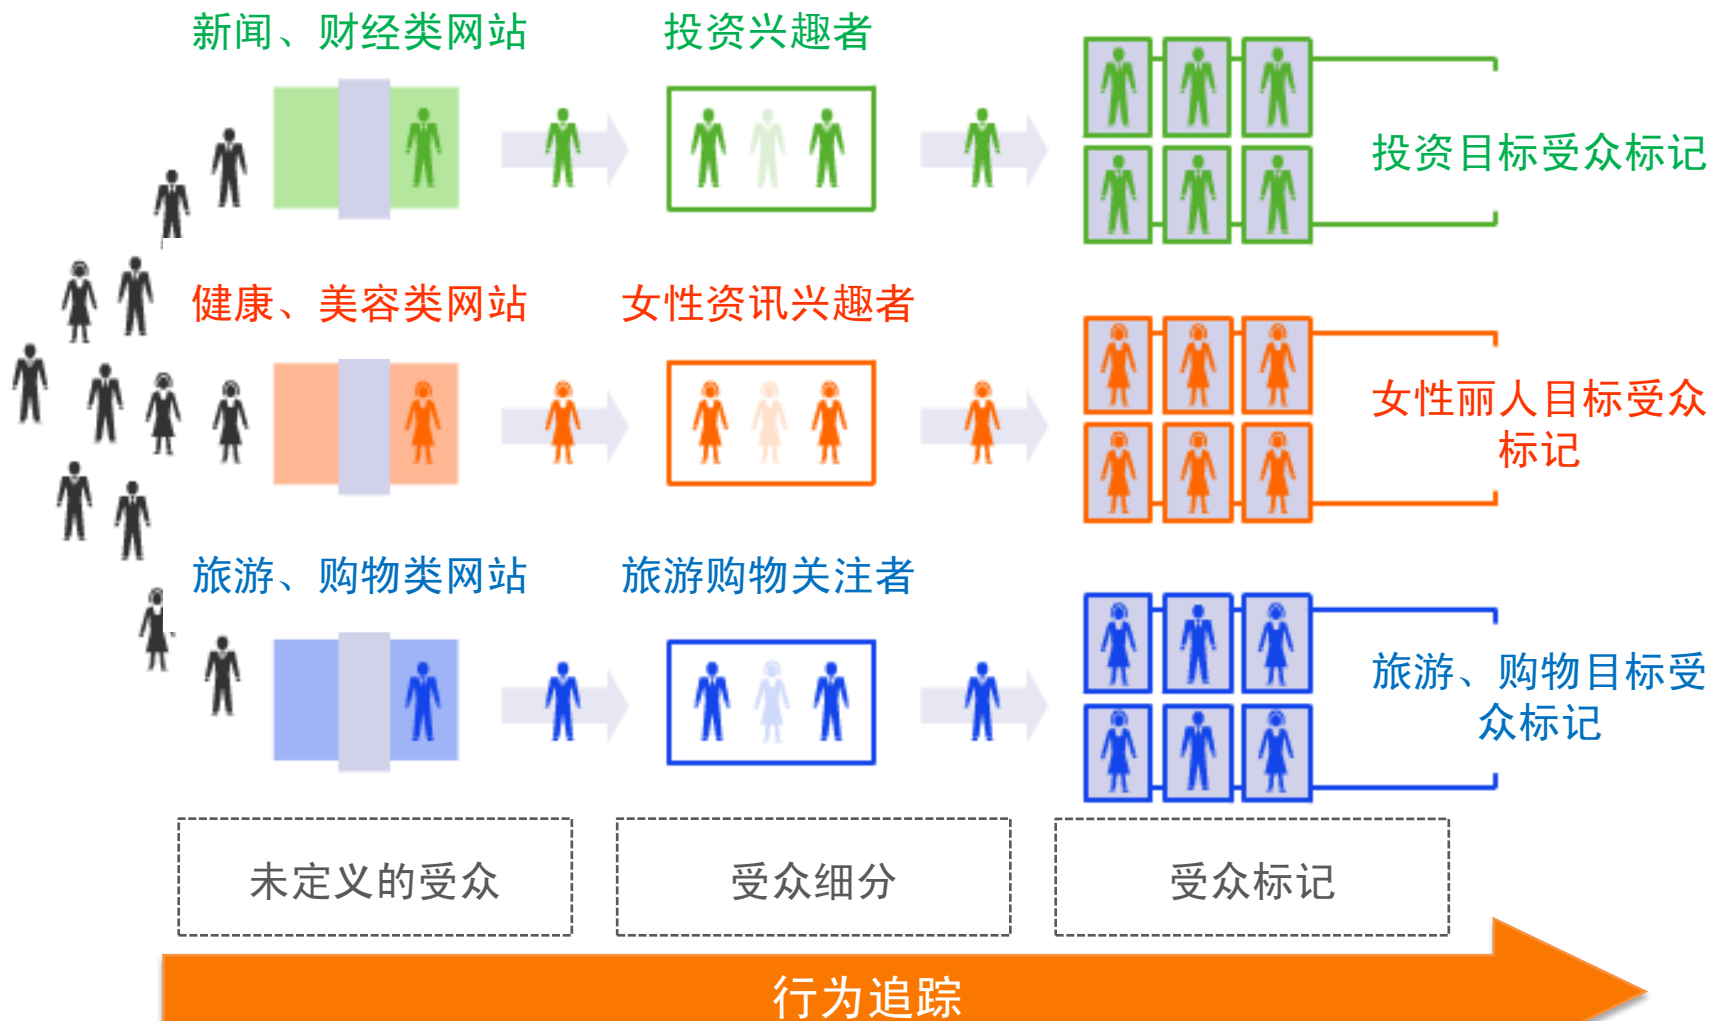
新闻、财经类网站

投资兴趣者

投资目标受众标记

健康、美容类网站

女性资讯兴趣者

女性丽人目标受众标记

旅游、购物类网站

旅游购物关注者

旅游、购物目标受众标记

未定义的受众

受众细分

受众标记

行为追踪